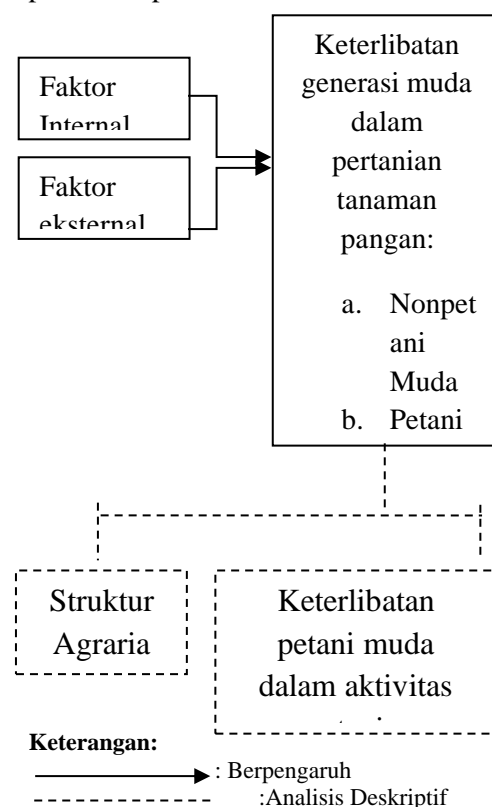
Faktor Internal

Faktor eksternal

Keterlibatan generasi muda dalam pertanian tanaman pangan:

a. Nonpetani Muda
b. Petani

Struktur Agraria

Keterlibatan petani muda dalam aktivitas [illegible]

Keterangan:

: Berpengaruh

:Analisis Deskriptif